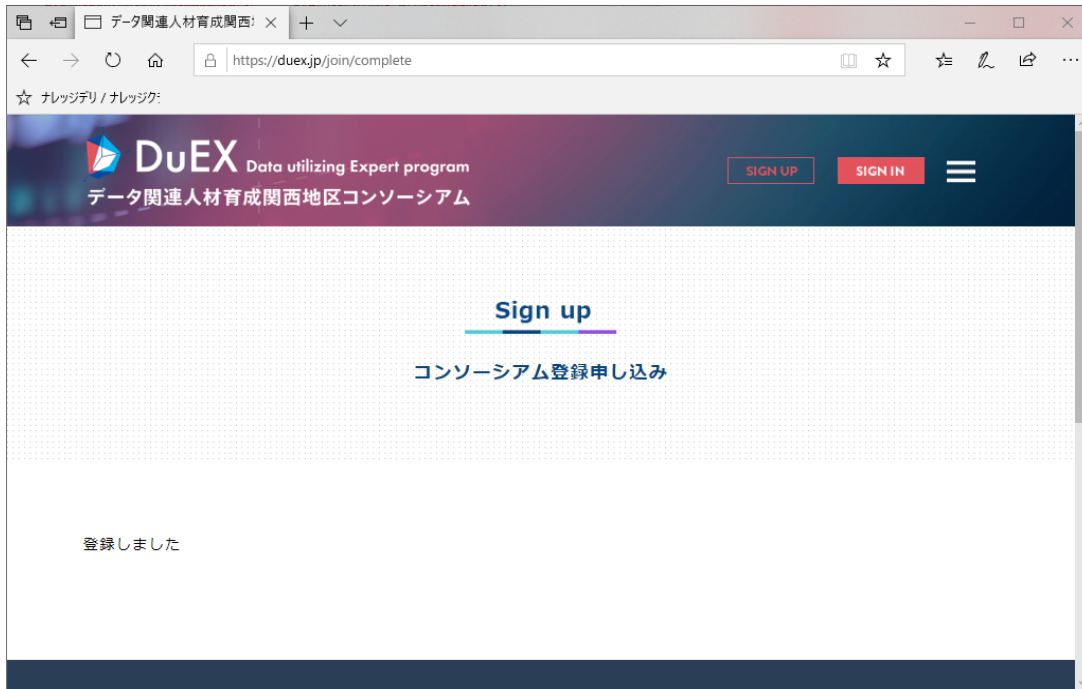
データ関連人材育成関西

https://duex.jp/join/complete

ナレッジデリ / ナレッジク

DuEX Data utilizing Expert program
データ関連人材育成関西地区コンソーシアム

SIGN UP
SIGN IN

Sign up

コンソーシアム登録申し込み

登録しました